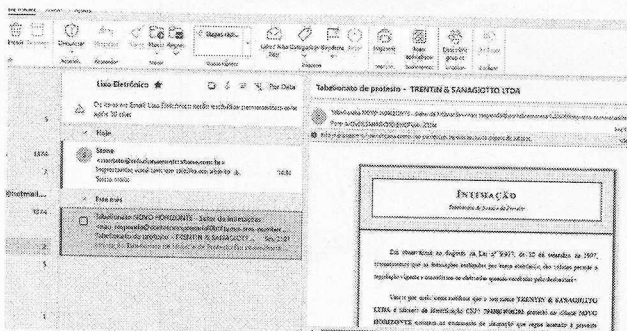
Lixo Eletrônico ★

Por Data

Os itens em Email Lixo Eletrônico serão excluídos permanentemente após 30 dias.

Hoje

Stone
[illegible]
Negociações: você tem um cartão com atrás de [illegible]
16:04

Este mês

Tabelionato NOVO HORIZONTE - Setor de Intimações
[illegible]
Tabelionato de protesto - TRENTIN & SANAGIOTTO
Sex 21/01

Tabelionato de protesto - TRENTIN & SANAGIOTTO LTDA

INTIMAÇÃO

Tabelionato de Protesto de Títulos

Em observância ao disposto na Lei nº 9.492, de 10 de setembro de 1997, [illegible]

Vimos por meio desta notificar que o tabelionato TRENTIN & SANAGIOTTO LTDA e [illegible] NOVO HORIZONTE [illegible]